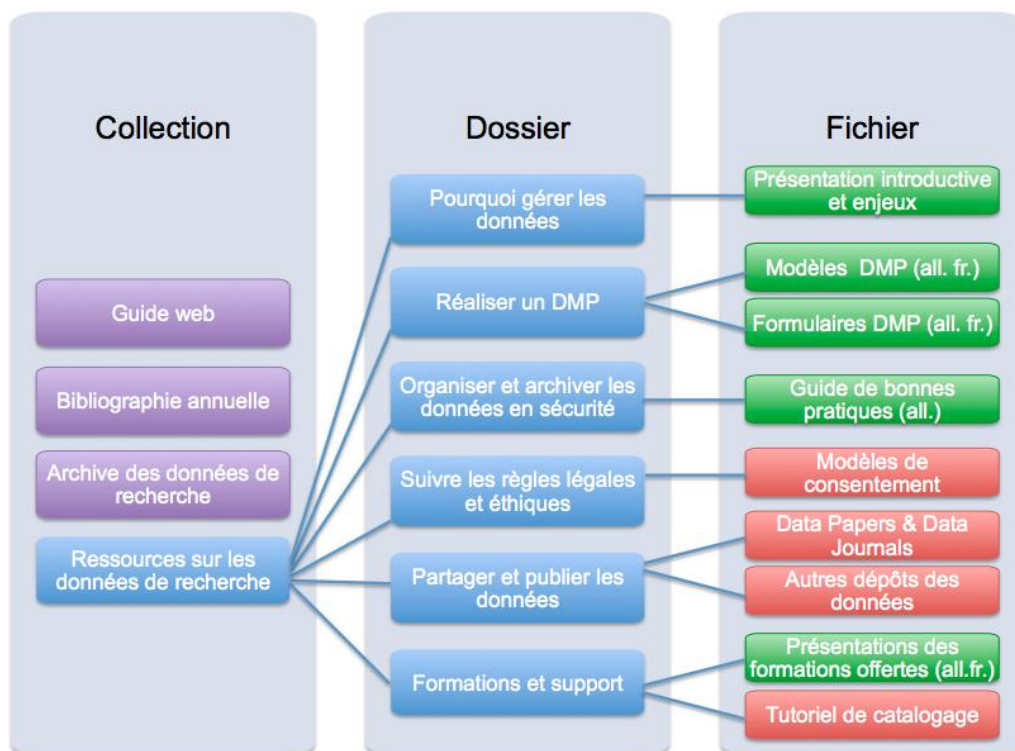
Collection

Guide web

Bibliographie annuelle

Archive des données de recherche

Ressources sur les données de recherche

Dossier

Pourquoi gérer les données

Réaliser un DMP

Organiser et archiver les données en sécurité

Suivre les règles légales et éthiques

Partager et publier les données

Formations et support

Fichier

Présentation introductive et enjeux

Modèles DMP (all. fr.)

Formulaires DMP (all. fr.)

Guide de bonnes pratiques (all.)

Modèles de consentement

Data Papers & Data Journals

Autres dépôts des données

Présentations des formations offertes (all.fr.)

Tutoriel de catalogage